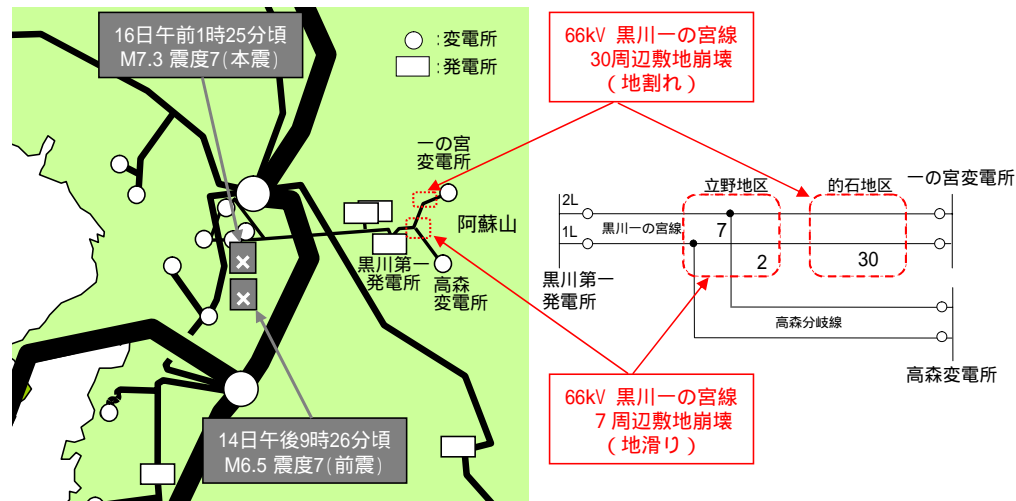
16日午前1時25分頃
M7.3 震度7(本震)

:変電所
:発電所

一の宮
変電所

阿蘇山

黒川第一
発電所

高森
変電所

14日午後9時26分頃
M6.5 震度7(前震)

66kV 黒川一の宮線
30周辺敷地崩壊
(地割れ)

立野地区
的石地区
一の宮変電所
2L
1L
黒川一の宮線
7
2
30
黒川第一
発電所
高森分岐線
高森変電所

66kV 黒川一の宮線
7 周辺敷地崩壊
(地滑り)